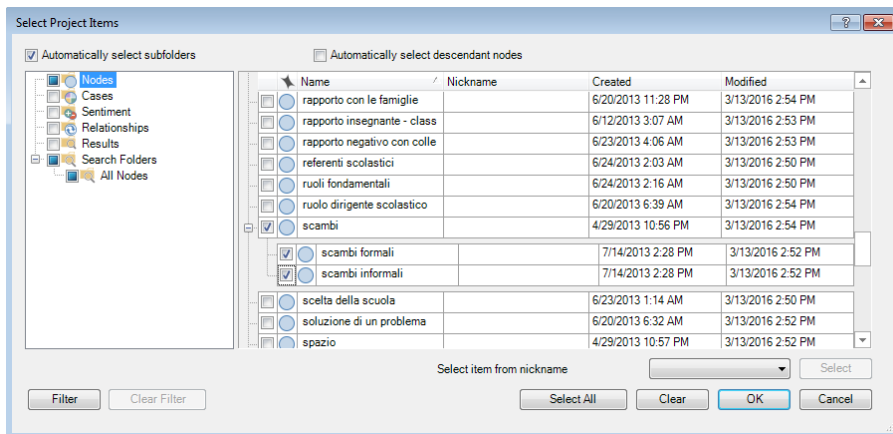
Select Project Items

? X

Automatically select subfolders

Automatically select descendant nodes

Nodes
Cases
Sentiment
Relationships
Results
Search Folders
All Nodes

| Name | Nickname | Created | Modified |
|---|---|---|---|
| rapporto con le famiglie | | 6/20/2013 11:28 PM | 3/13/2016 2:54 PM |
| rapporto insegnante - class | | 6/12/2013 3:07 AM | 3/13/2016 2:54 PM |
| rapporto negativo con colle | | 6/23/2013 4:06 AM | 3/13/2016 2:53 PM |
| referenti scolastici | | 6/24/2013 2:03 AM | 3/13/2016 2:50 PM |
| ruoli fondamentali | | 6/24/2013 2:16 AM | 3/13/2016 2:50 PM |
| ruolo dirigente scolastico | | 6/20/2013 6:39 AM | 3/13/2016 2:54 PM |
| scambi | | 4/29/2013 10:56 PM | 3/13/2016 2:54 PM |
| scambi formali | | 7/14/2013 2:28 PM | 3/13/2016 2:52 PM |
| scambi informali | | 7/14/2013 2:28 PM | 3/13/2016 2:52 PM |
| scelta della scuola | | 6/23/2013 1:14 AM | 3/13/2016 2:50 PM |
| soluzione di un problema | | 6/20/2013 6:32 AM | 3/13/2016 2:52 PM |
| spazio | | 4/29/2013 10:57 PM | 3/13/2016 2:52 PM |

Select item from nickname

Select

Filter

Clear Filter

Select All

Clear

OK

Cancel